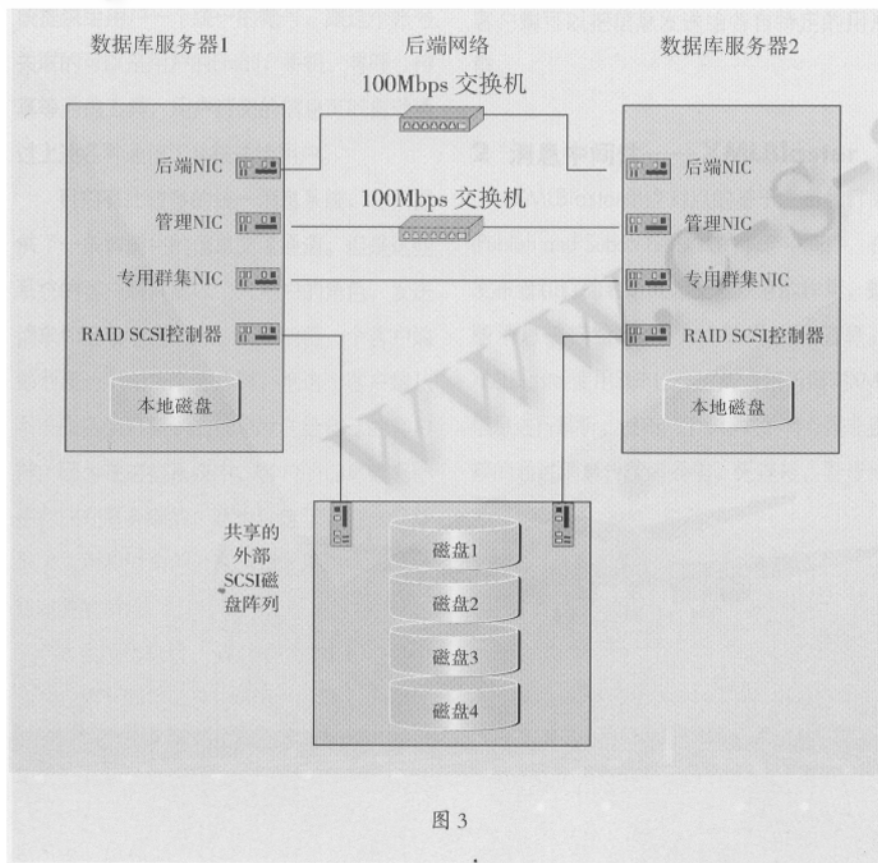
数据库服务器1

后端网络

数据库服务器2

100Mbps 交换机

后端NIC

后端NIC

100Mbps 交换机

管理NIC

管理NIC

专用群集NIC

专用群集NIC

RAID SCSI控制器

RAID SCSI控制器

本地磁盘

本地磁盘

共享的外部SCSI磁盘阵列

磁盘1

磁盘2

磁盘3

磁盘4

图 3